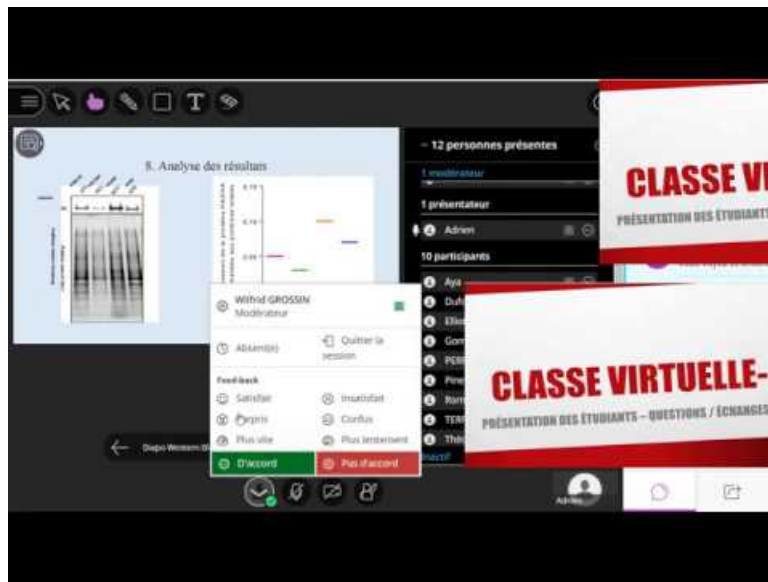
8. Analyse des résultats

– 12 personnes présentes

1 modérateur

1 présentateur

Adrien

10 participants

Aya

Duf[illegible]

Ellis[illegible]

Gom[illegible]

PERR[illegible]

Pine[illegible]

Rom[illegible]

TERR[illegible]

Théo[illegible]

Wilfrid GROSSIN
Modérateur

Absent(e)

Quitter la session

Feed-back

Satisfait

Insatisfait

Surpris

Confus

Plus vite

Plus lentement

D'accord

Pas d'accord

Diapo Western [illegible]

Adrien

CLASSE VI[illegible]

PRÉSENTATION DES ÉTUDIANTS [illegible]

CLASSE VIRTUELLE-

PRÉSENTATION DES ÉTUDIANTS – QUESTIONS / ÉCHANGES